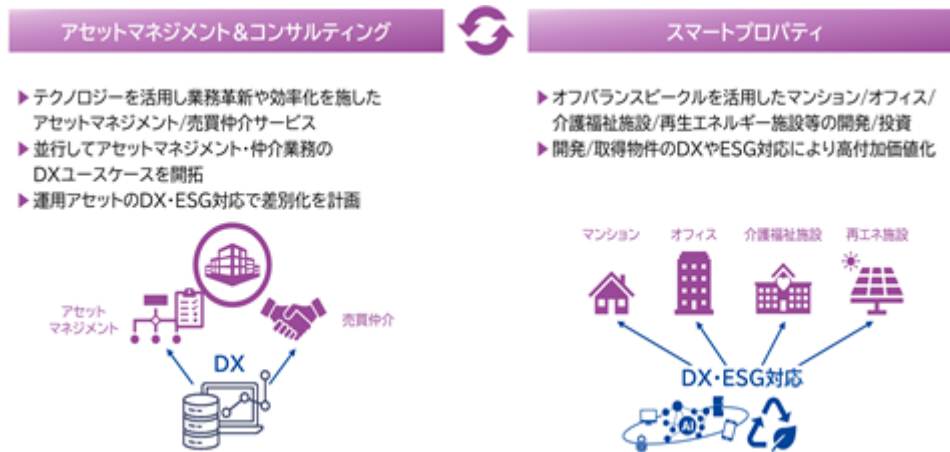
アセットマネジメント＆コンサルティング

▶テクノロジーを活用し業務革新や効率化を施したアセットマネジメント/売買仲介サービス
▶並行してアセットマネジメント・仲介業務のDXユースケースを開拓
▶運用アセットのDX・ESG対応で差別化を計画

アセットマネジメント

売買仲介

DX

スマートプロパティ

▶オフバランスビークルを活用したマンション/オフィス/介護福祉施設/再生エネルギー施設等の開発/投資
▶開発/取得物件のDXやESG対応により高付加価値化

マンション

オフィス

介護福祉施設

再エネ施設

DX・ESG対応

AI